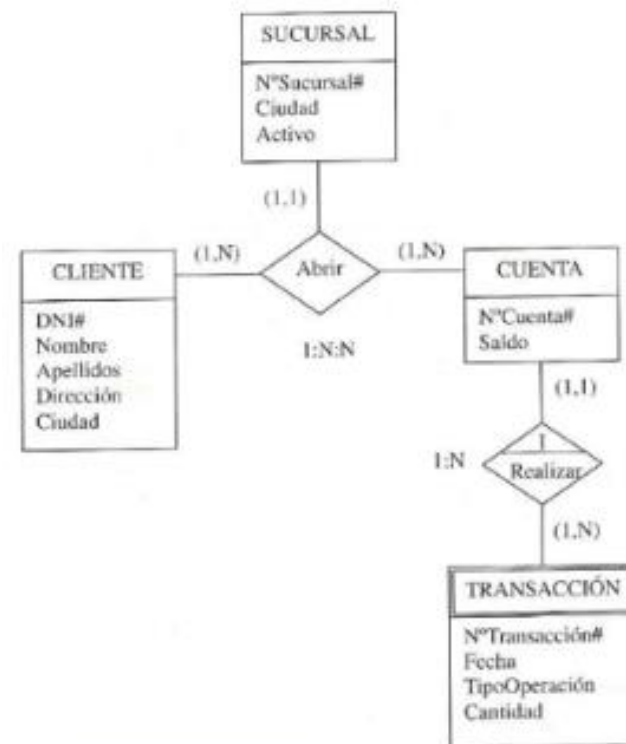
SUCURSAL

NºSucursal#
Ciudad
Activo

(1,1)

(1,N)

Abrir

(1,N)

CLIENTE

DNI#
Nombre
Apellidos
Dirección
Ciudad

1:N:N

CUENTA

NºCuenta#
Saldo

(1,1)

1:N

I

Realizar

(1,N)

TRANSACCIÓN

NºTransacción#
Fecha
TipoOperación
Cantidad